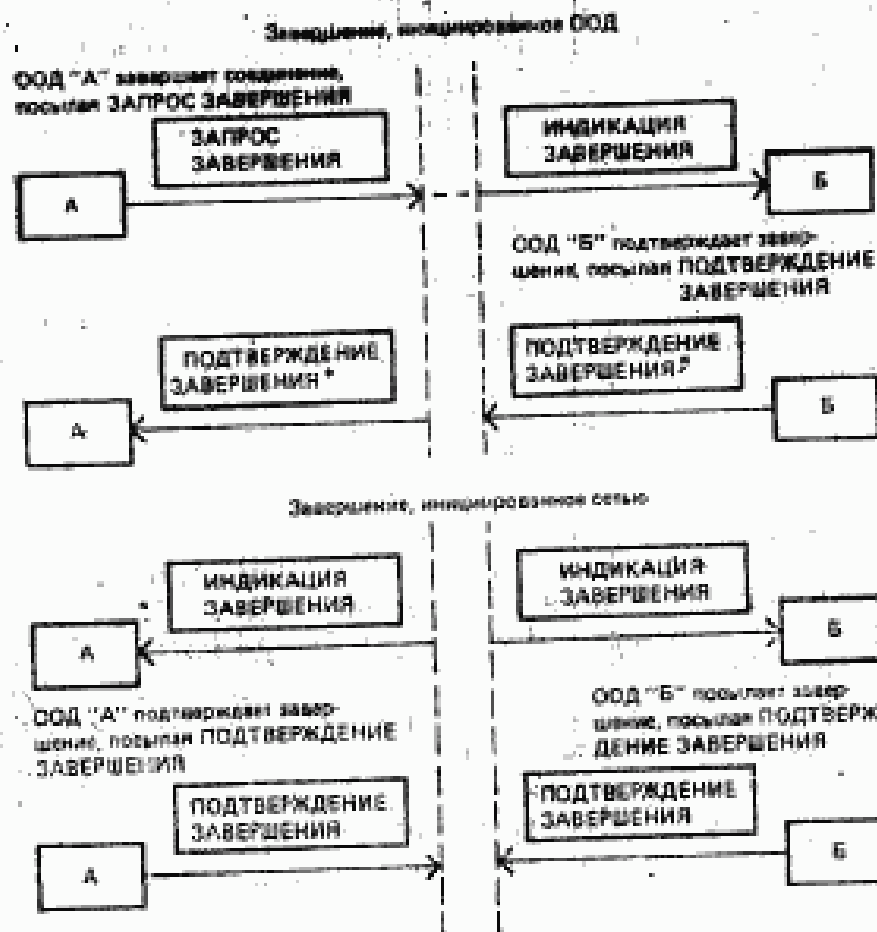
Завершение, инициированное ООД

ООД "А" завершает соединение, посылая ЗАПРОС ЗАВЕРШЕНИЯ

ЗАПРОС ЗАВЕРШЕНИЯ

А

ИНДИКАЦИЯ ЗАВЕРШЕНИЯ

Б

ООД "Б" подтверждает завершение, посылая ПОДТВЕРЖДЕНИЕ ЗАВЕРШЕНИЯ

ПОДТВЕРЖДЕНИЕ ЗАВЕРШЕНИЯ *

А

ПОДТВЕРЖДЕНИЕ ЗАВЕРШЕНИЯ *

Б

Завершение, инициированное сетью

ИНДИКАЦИЯ ЗАВЕРШЕНИЯ

А

ИНДИКАЦИЯ ЗАВЕРШЕНИЯ

Б

ООД "А" подтверждает завершение, посылая ПОДТВЕРЖДЕНИЕ ЗАВЕРШЕНИЯ

ООД "Б" посылает завершение, посылая ПОДТВЕРЖДЕНИЕ ЗАВЕРШЕНИЯ

ПОДТВЕРЖДЕНИЕ ЗАВЕРШЕНИЯ

А

ПОДТВЕРЖДЕНИЕ ЗАВЕРШЕНИЯ

Б